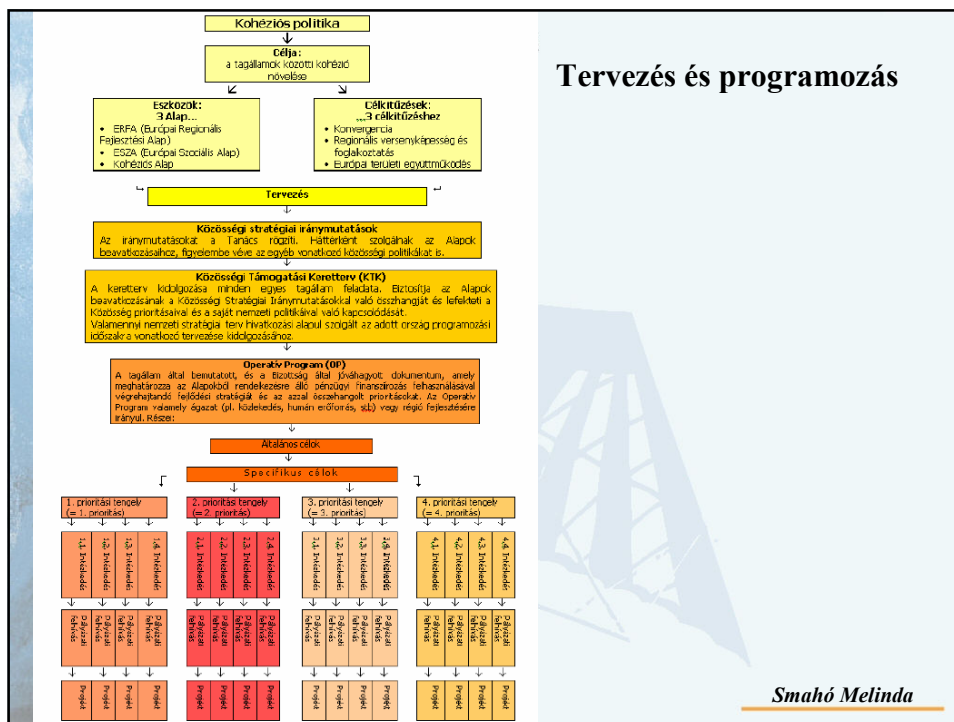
Tervezés és programozás

Kohéziós politika

Célja:
a tagállamok közötti kohézió növelése

Eszközök:
3 Alap...
• ERFA (Európai Regionális Fejlesztési Alap)
• ESZA (Európai Szociális Alap)
• Kohéziós Alap

Célkitűzések:
...3 célkitűzéshez
• Konvergencia
• Regionális versenyképesség és foglalkoztatás
• Európai területi együttműködés

Tervezés

Közösségi stratégiai iránymutatások
Az iránymutatásokat a Tanács rögzíti. Háttérként szolgálnak az Alapok beavatkozásaihoz, figyelembe véve az egyéb vonatkozó közösségi politikákat is.

Közösségi Támogatási Keretterv (KTK)
A keretterv kidolgozása minden egyes tagállam feladata. Biztosítja az Alapok beavatkozásának a Közösségi Stratégiai Iránymutatásokkal való összhangját és lefekteti a Közösség prioritásaival és a saját nemzeti politikáival való kapcsolódását.
Valamennyi nemzeti stratégiai terv hivatkozási alapul szolgált az adott ország programozási időszakra vonatkozó tervezése kidolgozásához.

Operatív Program (OP)
A tagállam által bemutatott, és a Bizottság által jóváhagyott dokumentum, amely meghatározza az Alapokból rendelkezésre álló pénzügyi finanszírozás felhasználásával végrehajtandó fejlődési stratégiát és az azzal összehangolt prioritásokat. Az Operatív Program valamely ágazat (pl. közlekedés, humán erőforrás, stb) vagy régió fejlesztésére irányul. Részei:

Általános célok

Specifikus célok

1. prioritási tengely (= 1. prioritás)
2. prioritási tengely (= 2. prioritás)
3. prioritási tengely (= 3. prioritás)
4. prioritási tengely (= 4. prioritás)

1.1. Intézkedés | 1.2. Intézkedés | 1.3. Intézkedés | 1.4. Intézkedés | 2.1. Intézkedés | 2.2. Intézkedés | 2.3. Intézkedés | 2.4. Intézkedés | 3.1. Intézkedés | 3.2. Intézkedés | 3.3. Intézkedés | 3.4. Intézkedés | 4.1. Intézkedés | 4.2. Intézkedés | 4.3. Intézkedés | 4.4. Intézkedés

Pályázati felhívás (×16)

Projekt (×16)

Smahó Melinda